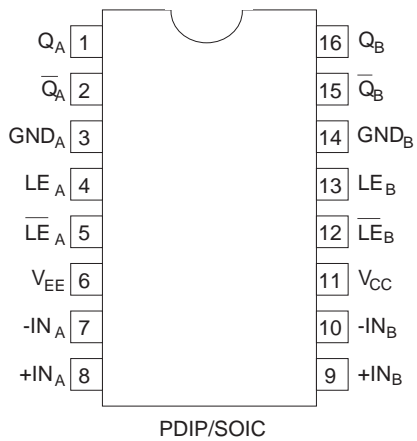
$Q_A$ 1
$\overline{Q}_A$ 2
$GND_A$ 3
$LE_A$ 4
$\overline{LE}_A$ 5
$V_{EE}$ 6
$-IN_A$ 7
$+IN_A$ 8

16 $Q_B$
15 $\overline{Q}_B$
14 $GND_B$
13 $LE_B$
12 $\overline{LE}_B$
11 $V_{CC}$
10 $-IN_B$
9 $+IN_B$

PDIP/SOIC